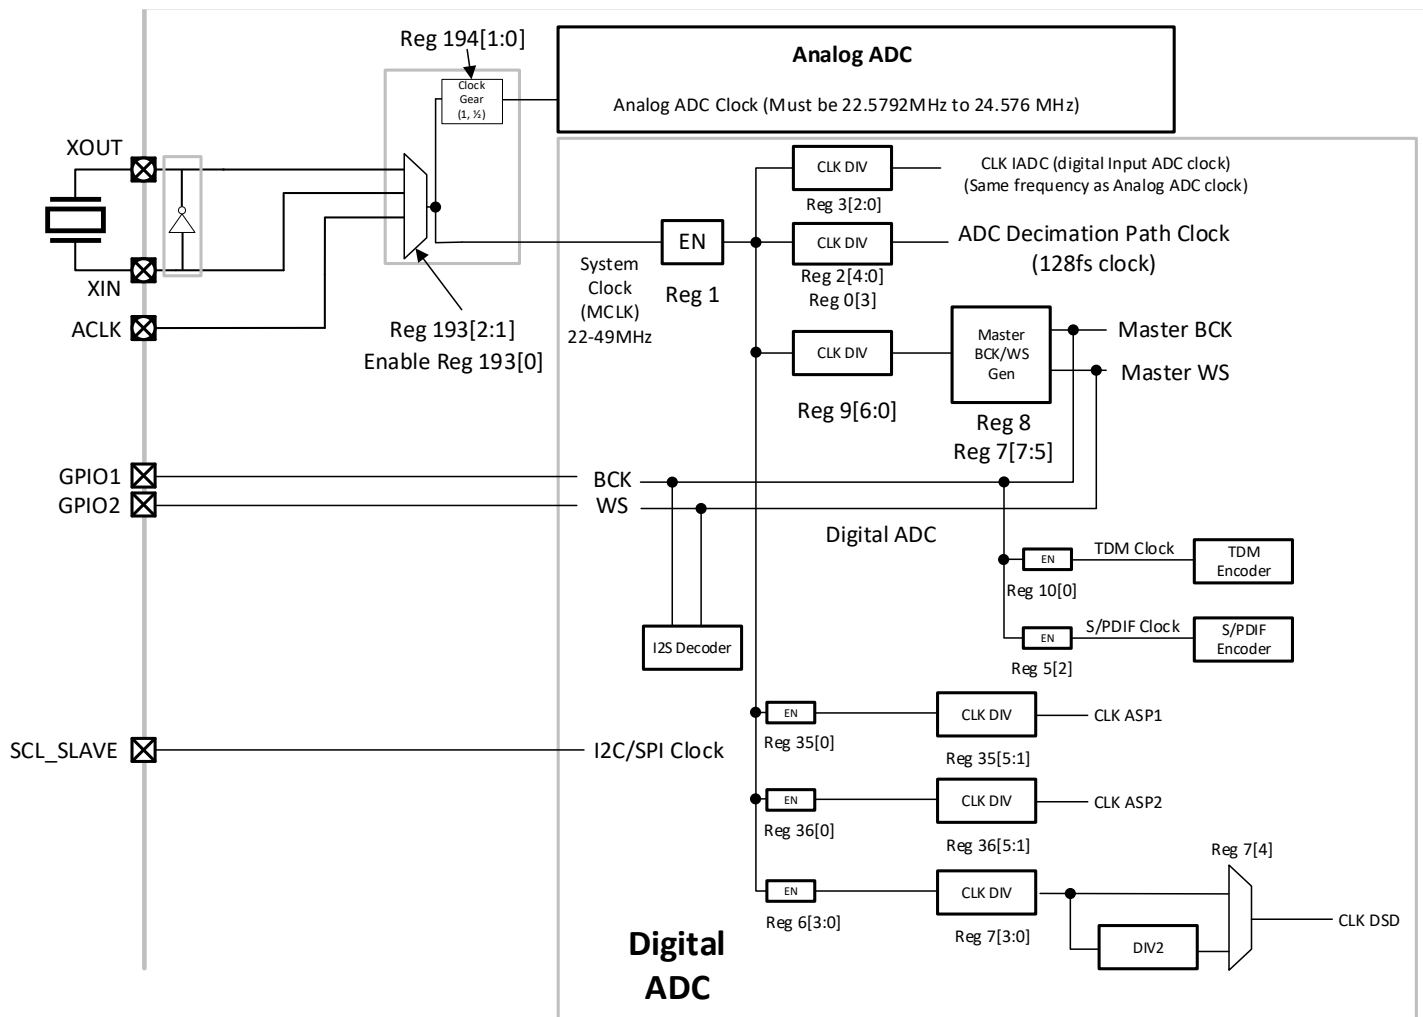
Reg 194[1:0]

Clock Gear (1, ½)

Analog ADC

Analog ADC Clock (Must be 22.5792MHz to 24.576 MHz)

XOUT

XIN

ACLK

Reg 193[2:1]
Enable Reg 193[0]

System Clock (MCLK) 22-49MHz

EN

Reg 1

CLK DIV

Reg 3[2:0]

CLK IADC (digital Input ADC clock)
(Same frequency as Analog ADC clock)

CLK DIV

Reg 2[4:0]
Reg 0[3]

ADC Decimation Path Clock
(128fs clock)

CLK DIV

Reg 9[6:0]

Master BCK/WS Gen

Reg 8
Reg 7[7:5]

Master BCK

Master WS

GPIO1

GPIO2

BCK

WS

Digital ADC

EN

Reg 10[0]

TDM Clock

TDM Encoder

EN

Reg 5[2]

S/PDIF Clock

S/PDIF Encoder

I2S Decoder

EN

Reg 35[0]

CLK DIV

Reg 35[5:1]

CLK ASP1

SCL_SLAVE

I2C/SPI Clock

EN

Reg 36[0]

CLK DIV

Reg 36[5:1]

CLK ASP2

Reg 7[4]

EN

Reg 6[3:0]

CLK DIV

Reg 7[3:0]

DIV2

CLK DSD

Digital ADC